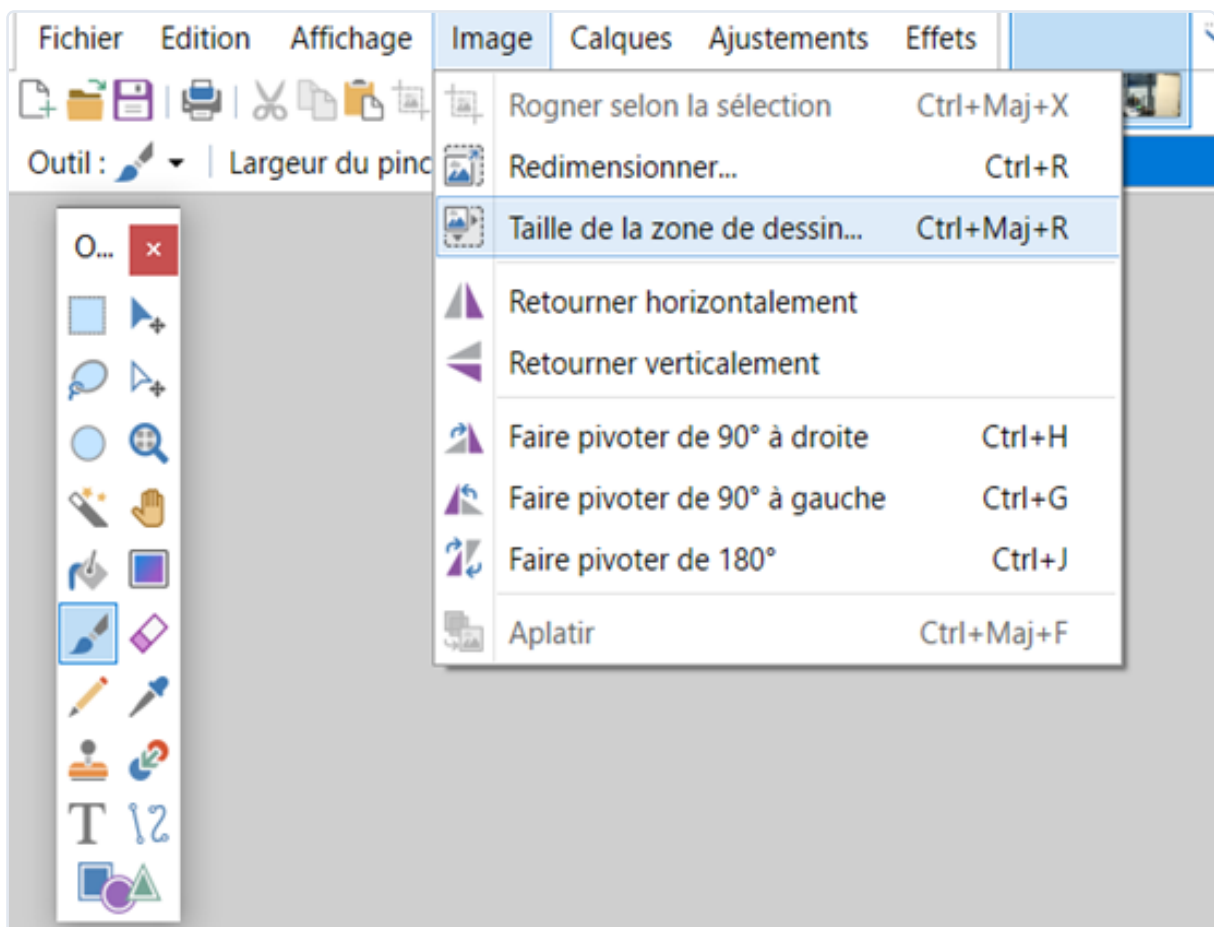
Fichier Edition Affichage Image Calques Ajustements Effets

Outil : Largeur du pinc

O... ×

T

Rogner selon la sélection Ctrl+Maj+X
Redimensionner... Ctrl+R
Taille de la zone de dessin... Ctrl+Maj+R
Retourner horizontalement
Retourner verticalement
Faire pivoter de 90° à droite Ctrl+H
Faire pivoter de 90° à gauche Ctrl+G
Faire pivoter de 180° Ctrl+J
Aplatir Ctrl+Maj+F